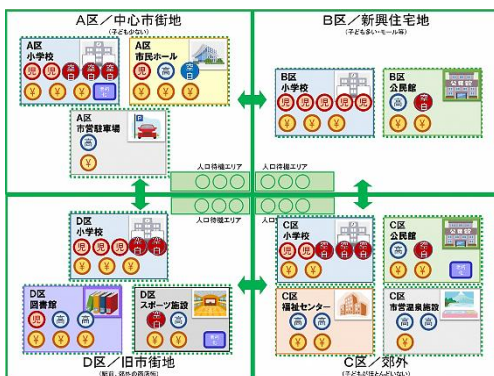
A区／中心市街地
（子ども少ない）

A区
小学校
児 児 空白 空白
¥ ¥ ¥ 売れ

A区
市民ホール
児 高 空白
¥ ¥ ¥

A区
市営駐車場
高
¥ ¥

B区／新興住宅地
（子ども多い・モール有）

B区
小学校
児 児 児 児 空白
¥ ¥ ¥ ¥ ¥

B区
公民館
高 空白
¥ ¥

人口待機エリア
人口待機エリア
人口待機エリア
人口待機エリア

D区
小学校
児 児 児 空白
¥ ¥ ¥ ¥

C区
小学校
児 児 児 空白
¥ ¥ ¥ ¥

C区
公民館
高
¥ 売れ

D区
図書館
児 高 高
¥ ¥ ¥

D区
スポーツ施設
児 高
¥ 売れ

C区
福祉センター
高 高
¥ ¥

C区
市営温泉施設
高 高 高
¥ ¥

D区／旧市街地
（新旧、混合の混在地）

C区／郊外
（子どもがほとんどいない）